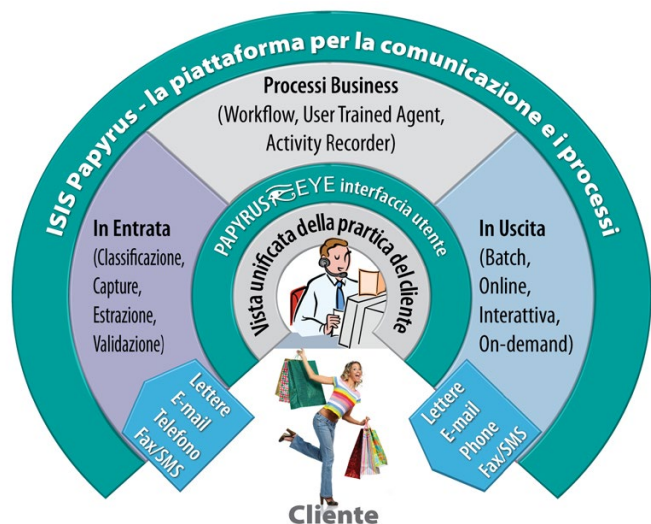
ISIS Papyrus - la piattaforma per la comunicazione e i processi

Processi Business
(Workflow, User Trained Agent, Activity Recorder)

In Entrata
(Classificazione, Capture, Estrazione, Validazione)

PAPYRUS EYE interfaccia utente

Vista unificata della prartica del cliente

In Uscita
(Batch, Online, Interattiva, On-demand)

Lettere
E-mail
Telefono
Fax/SMS

Lettere
E-mail
Phone
Fax/SMS

Cliente